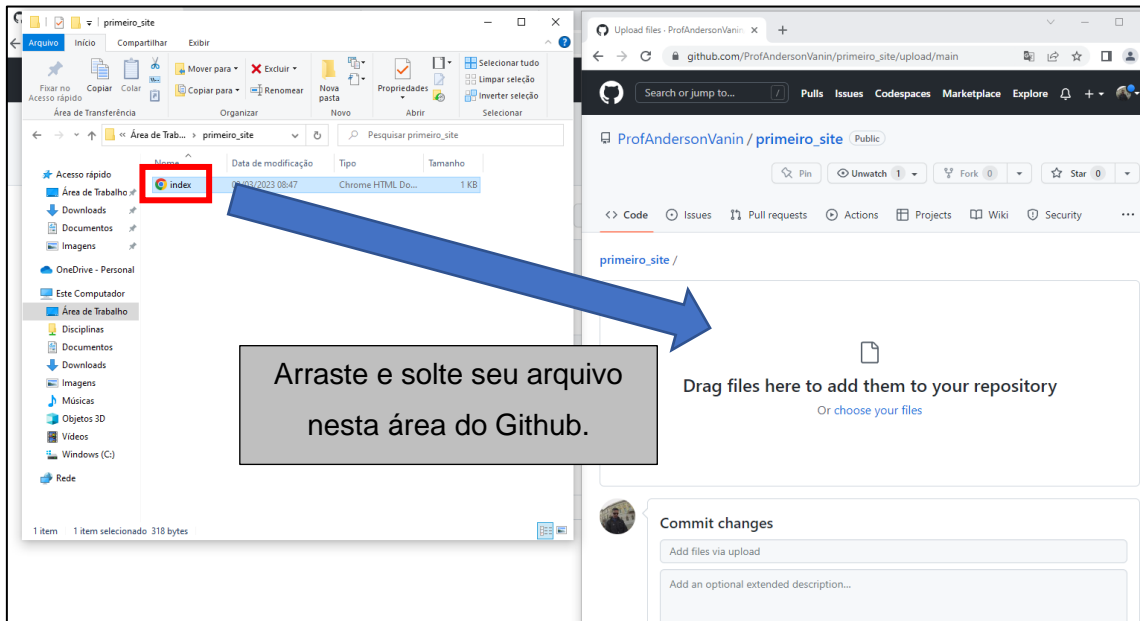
primeiro_site

Arquivo Início Compartilhar Exibir

Fixar no Acesso rápido Copiar Colar Mover para Copiar para Excluir Renomear Nova pasta Propriedades Selecionar tudo Limpar seleção Inverter seleção

Área de Transferência Organizar Novo Abrir Selecionar

« Área de Trab... > primeiro_site

Pesquisar primeiro_site

Acesso rápido
Área de Trabalho
Downloads
Documentos
Imagens
OneDrive - Personal
Este Computador
Área de Trabalho
Disciplinas
Documentos
Downloads
Imagens
Músicas
Objetos 3D
Vídeos
Windows (C:)
Rede

| Nome | Data de modificação | Tipo | Tamanho |
|---|---|---|---|
| index | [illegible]/03/2023 08:47 | Chrome HTML Do... | 1 KB |

1 item 1 item selecionado 318 bytes

Upload files · ProfAndersonVanin

github.com/ProfAndersonVanin/primeiro_site/upload/main

Search or jump to... Pulls Issues Codespaces Marketplace Explore

ProfAndersonVanin / primeiro_site Public

Pin Unwatch 1 Fork 0 Star 0

Code Issues Pull requests Actions Projects Wiki Security

primeiro_site /

Arraste e solte seu arquivo nesta área do Github.

Drag files here to add them to your repository

Or choose your files

Commit changes

Add files via upload

Add an optional extended description...